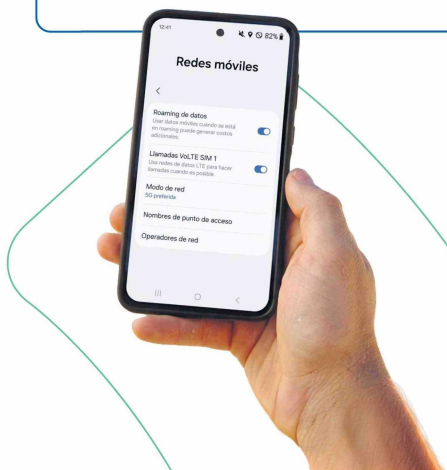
12:41 82%

Redes móviles

<

Roaming de datos
Usar datos móviles cuando se está en roaming puede generar costos adicionales.

Llamadas VoLTE SIM 1
Usa redes de datos LTE para hacer llamadas cuando es posible.

Modo de red
5G preferida

Nombres de punto de acceso

Operadores de red

III ○ <